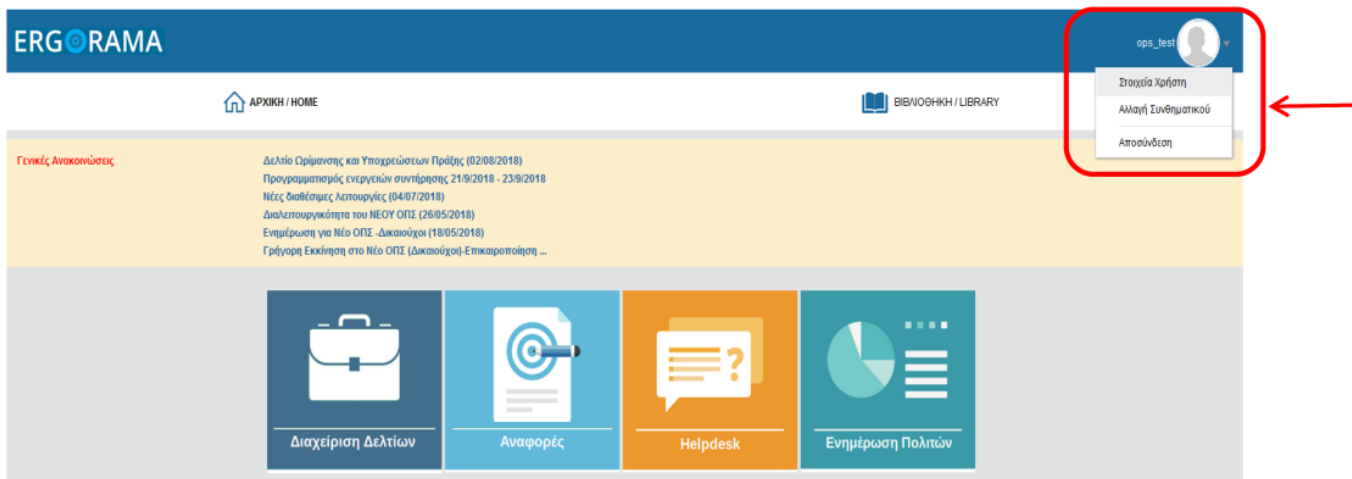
ERGORAMA

ops_test

Στοιχεία Χρήστη
Αλλαγή Συνθηματικού
Αποσύνδεση

ΑΡΧΙΚΗ / HOME

ΒΙΒΛΙΟΘΗΚΗ / LIBRARY

Γενικές Ανακοινώσεις

Δελτίο Ωρίμανσης και Υποχρεώσεων Πράξης (02/08/2018)
Προγραμματισμός ενεργειών συντήρησης 21/9/2018 - 23/9/2018
Νέες διαθέσιμες λειτουργίες (04/07/2018)
Διαλειτουργικότητα του ΝΕΟΥ ΟΠΣ (26/05/2018)
Ενημέρωση για Νέο ΟΠΣ -Δικαιούχοι (18/05/2018)
Γρήγορη Εκκίνηση στο Νέο ΟΠΣ (Δικαιούχοι)-Επικαιροποίηση ...

Διαχείριση Δελτίων

Αναφορές

Helpdesk

Ενημέρωση Πολιτών